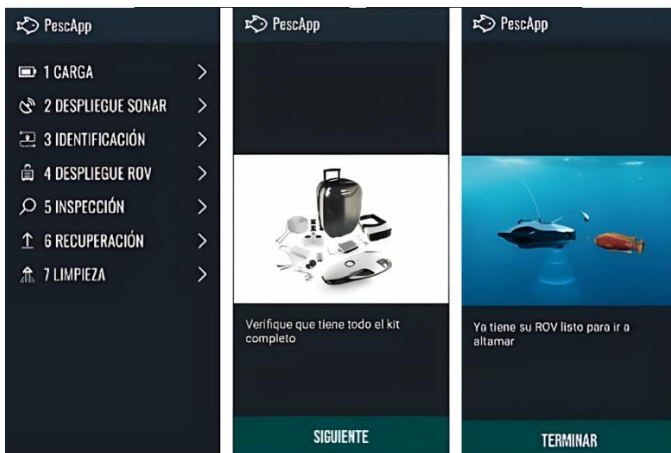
PescApp

1 CARGA
2 DESPLIEGUE SONAR
3 IDENTIFICACIÓN
4 DESPLIEGUE ROV
5 INSPECCIÓN
6 RECUPERACIÓN
7 LIMPIEZA

PescApp

Verifique que tiene todo el kit completo

SIGUIENTE

PescApp

Ya tiene su ROV listo para ir a altamar

TERMINAR